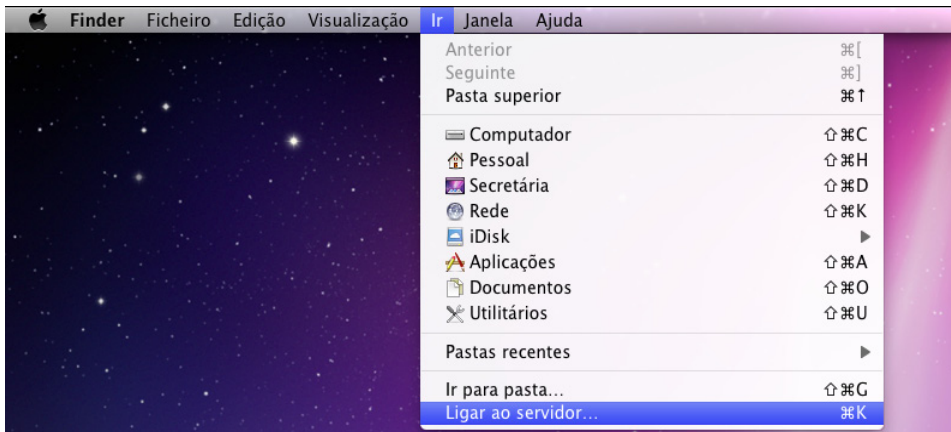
Finder Ficheiro Edição Visualização Ir Janela Ajuda

Anterior ⌘[
Seguinte ⌘]
Pasta superior ⌘↑

Computador ⇧⌘C
Pessoal ⇧⌘H
Secretária ⇧⌘D
Rede ⇧⌘K
iDisk ▶
Aplicações ⇧⌘A
Documentos ⇧⌘O
Utilitários ⇧⌘U

Pastas recentes ▶

Ir para pasta... ⇧⌘G
Ligar ao servidor... ⌘K